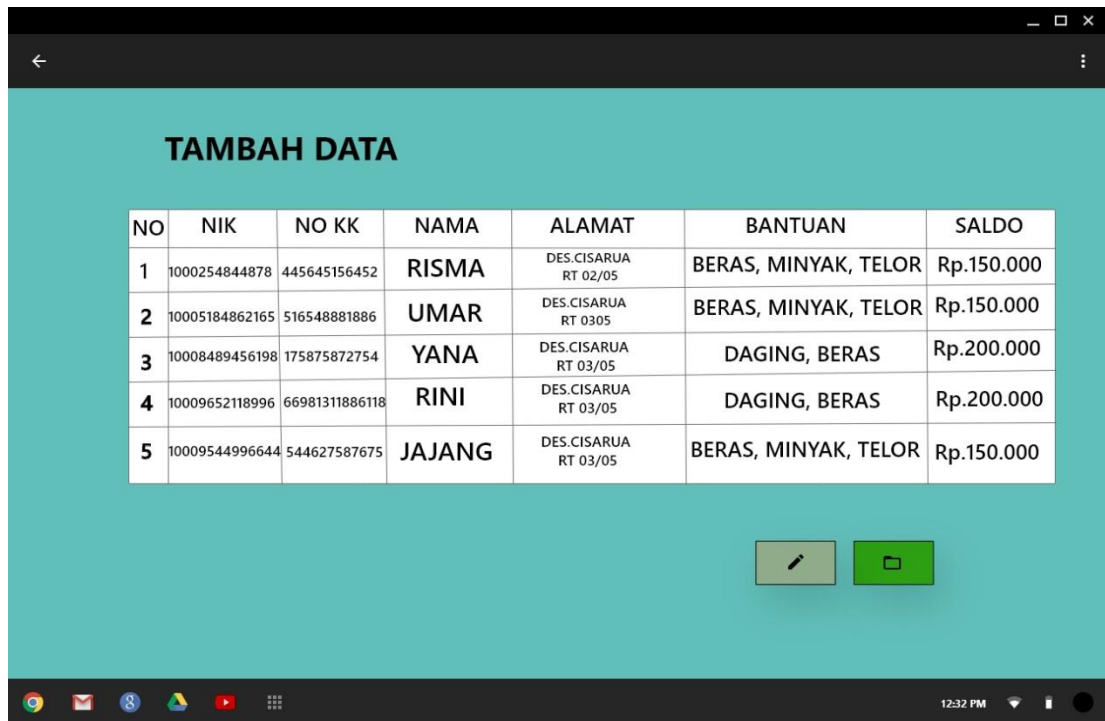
TAMBAH DATA

| NO | NIK | NO KK | NAMA | ALAMAT | BANTUAN | SALDO |
|---|---|---|---|---|---|---|
| 1 | 1000254844878 | 445645156452 | RISMA | DES.CISARUA RT 02/05 | BERAS, MINYAK, TELOR | Rp.150.000 |
| 2 | 10005184862165 | 516548881886 | UMAR | DES.CISARUA RT 0305 | BERAS, MINYAK, TELOR | Rp.150.000 |
| 3 | 10008489456198 | 175875872754 | YANA | DES.CISARUA RT 03/05 | DAGING, BERAS | Rp.200.000 |
| 4 | 10009652118996 | 66981311886118 | RINI | DES.CISARUA RT 03/05 | DAGING, BERAS | Rp.200.000 |
| 5 | 10009544996644 | 544627587675 | JAJANG | DES.CISARUA RT 03/05 | BERAS, MINYAK, TELOR | Rp.150.000 |

12:32 PM